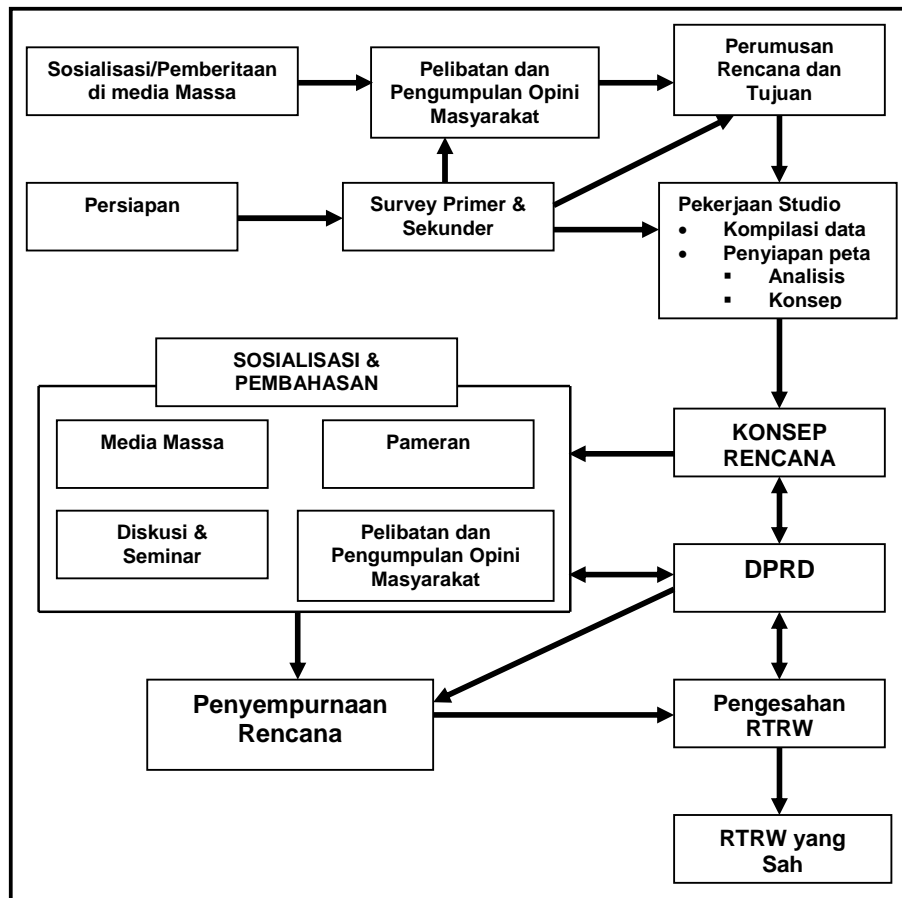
Sosialisasi/Pemberitaan di media Massa

Pelibatan dan Pengumpulan Opini Masyarakat

Perumusan Rencana dan Tujuan

Persiapan

Survey Primer & Sekunder

Pekerjaan Studio
- Kompilasi data
- Penyiapan peta
  - Analisis
  - Konsep

SOSIALISASI & PEMBAHASAN

Media Massa

Pameran

Diskusi & Seminar

Pelibatan dan Pengumpulan Opini Masyarakat

KONSEP RENCANA

DPRD

Penyempurnaan Rencana

Pengesahan RTRW

RTRW yang Sah